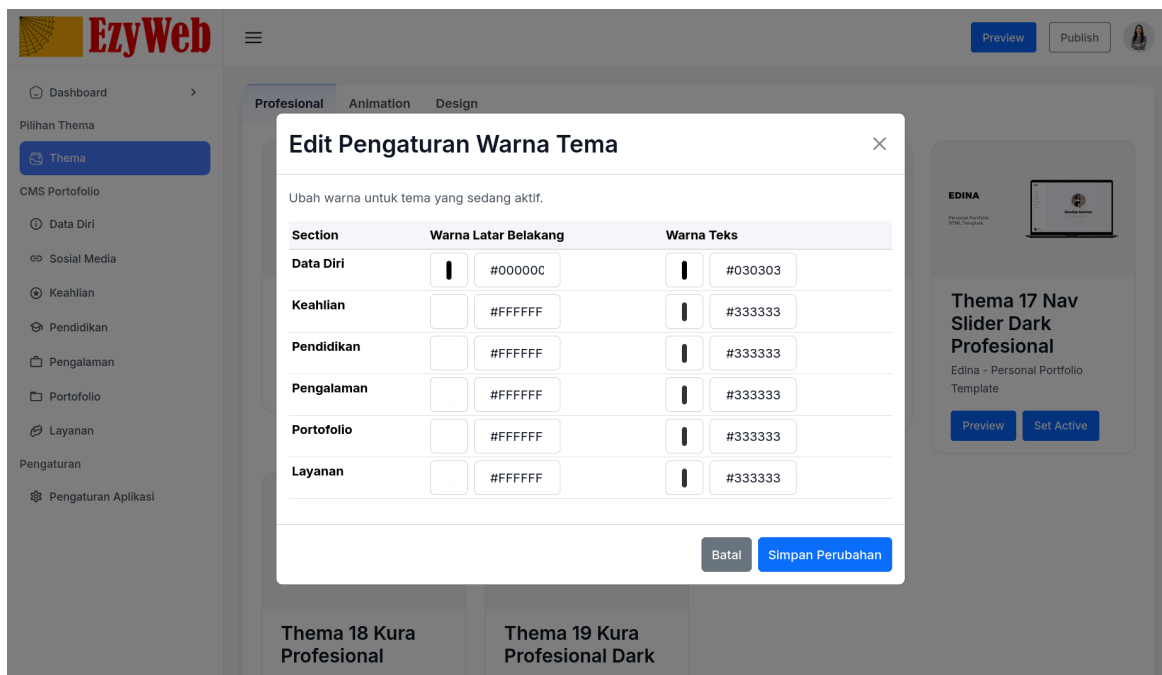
EzyWeb

Preview Publish

Dashboard
Pilihan Thema
Thema
CMS Portofolio
Data Diri
Sosial Media
Keahlian
Pendidikan
Pengalaman
Portofolio
Layanan
Pengaturan
Pengaturan Aplikasi

Profesional Animation Design

Edit Pengaturan Warna Tema

Ubah warna untuk tema yang sedang aktif.

| Section | Warna Latar Belakang | Warna Teks |
|---|---|---|
| Data Diri | #00000C | #030303 |
| Keahlian | #FFFFFF | #333333 |
| Pendidikan | #FFFFFF | #333333 |
| Pengalaman | #FFFFFF | #333333 |
| Portofolio | #FFFFFF | #333333 |
| Layanan | #FFFFFF | #333333 |

Batal Simpan Perubahan

EDINA
Personal Portfolio HTML Template

Thema 17 Nav Slider Dark Profesional
Edina - Personal Portfolio Template
Preview Set Active

Thema 18 Kura Profesional

Thema 19 Kura Profesional Dark